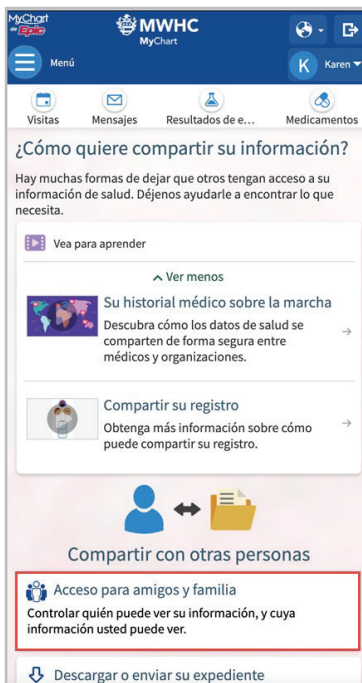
MyChart by Epic

MWHC
MyChart

Menú

K Karen

Visitas
Mensajes
Resultados de e…
Medicamentos

¿Cómo quiere compartir su información?

Hay muchas formas de dejar que otros tengan acceso a su información de salud. Déjenos ayudarle a encontrar lo que necesita.

Vea para aprender

Ver menos

Su historial médico sobre la marcha
Descubra cómo los datos de salud se comparten de forma segura entre médicos y organizaciones.

Compartir su registro
Obtenga más información sobre cómo puede compartir su registro.

Compartir con otras personas

Acceso para amigos y familia
Controlar quién puede ver su información, y cuya información usted puede ver.

Descargar o enviar su expediente